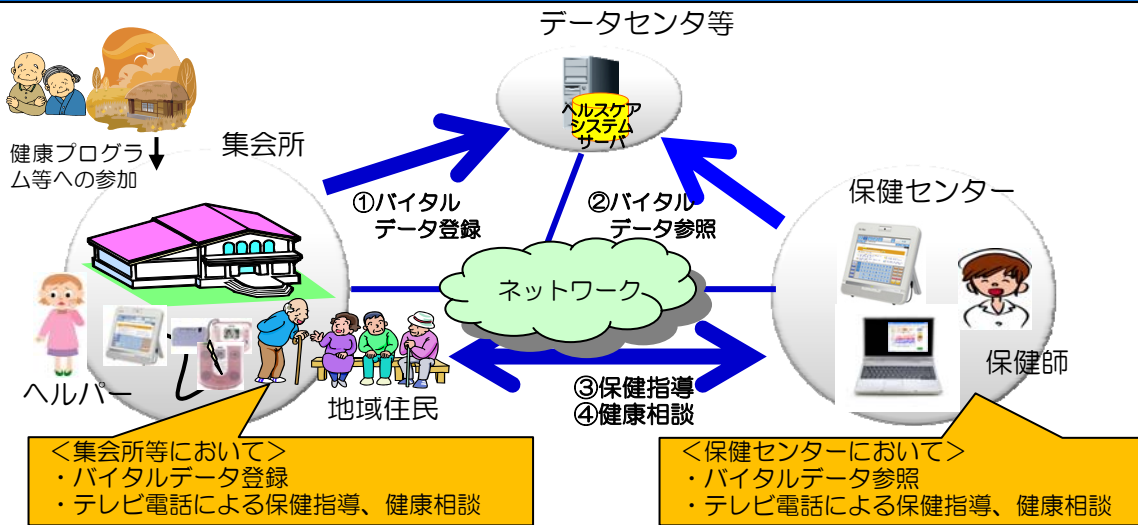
データセンタ等

ヘルスケアシステムサーバ

健康プログラム等への参加

集会所

①バイタルデータ登録

②バイタルデータ参照

保健センター

ネットワーク

ヘルパー

地域住民

③保健指導
④健康相談

保健師

＜集会所等において＞
・バイタルデータ登録
・テレビ電話による保健指導、健康相談

＜保健センターにおいて＞
・バイタルデータ参照
・テレビ電話による保健指導、健康相談